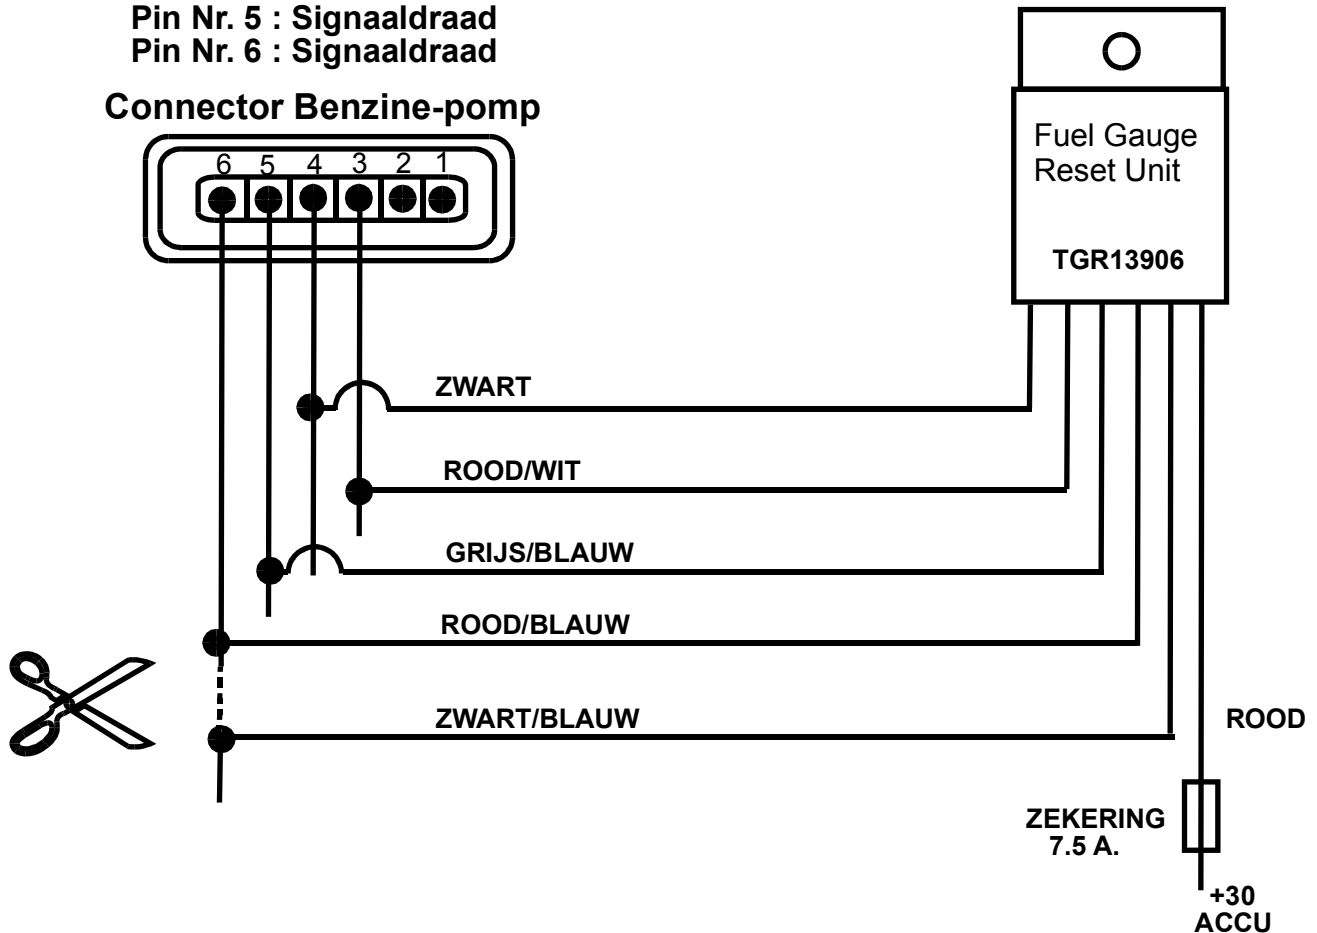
Pin Nr. 5 : Signaaldraad
Pin Nr. 6 : Signaaldraad

Connector Benzine-pomp

6 5 4 3 2 1

Fuel Gauge
Reset Unit

TGR13906

ZWART

ROOD/WIT

GRIJS/BLAUW

ROOD/BLAUW

ZWART/BLAUW

ROOD

ZEKERING
7.5 A.

+30
ACCU